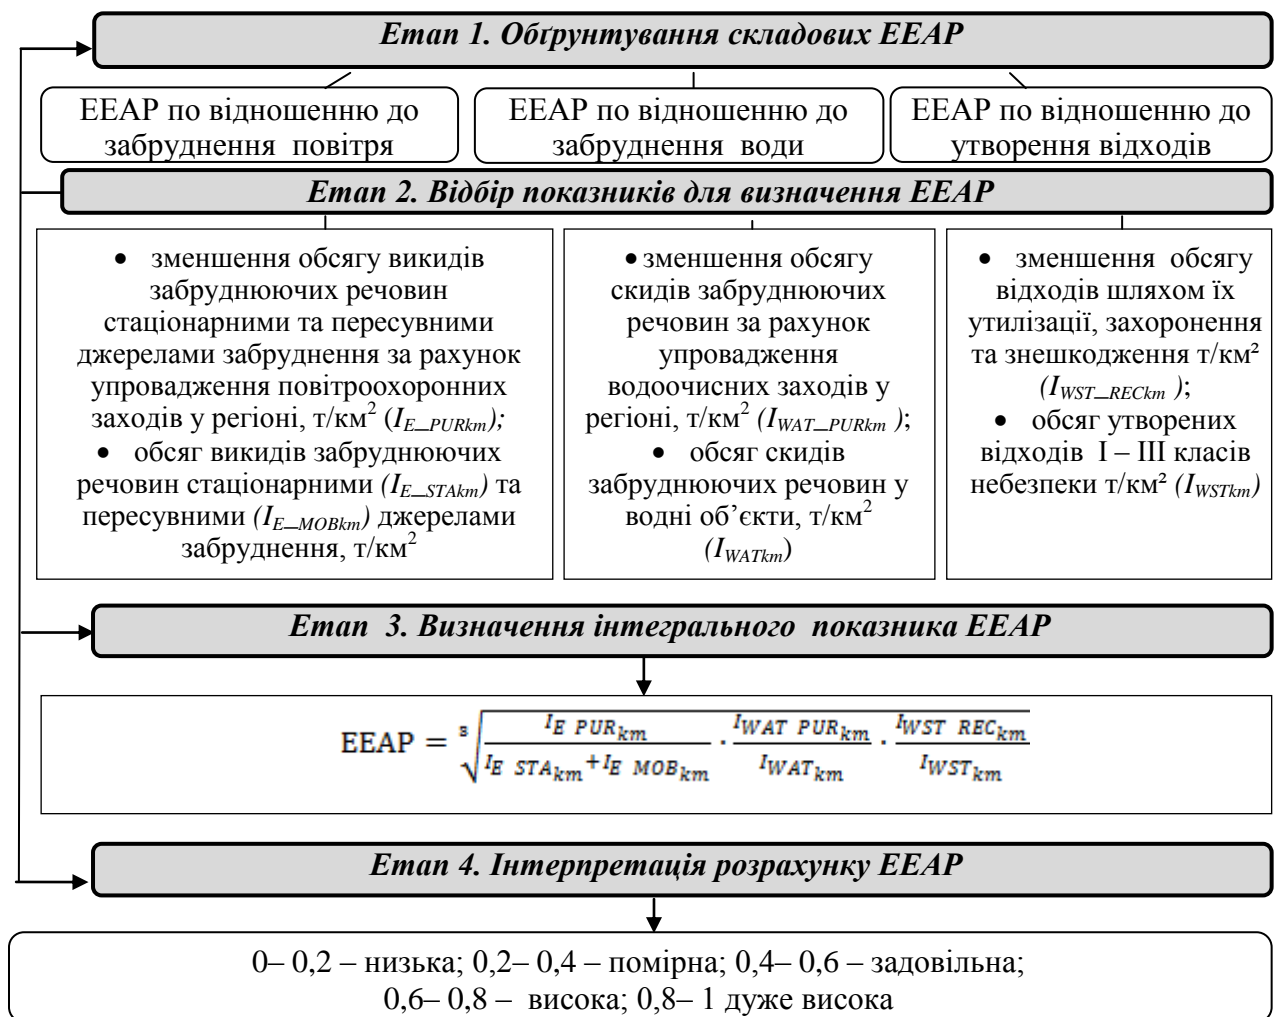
Етап 1. Обґрунтування складових ЕЕАР

ЕЕАР по відношенню до забруднення повітря

ЕЕАР по відношенню до забруднення води

ЕЕАР по відношенню до утворення відходів

Етап 2. Відбір показників для визначення ЕЕАР

• зменшення обсягу викидів забруднюючих речовин стаціонарними та пересувними джерелами забруднення за рахунок упровадження повітроохоронних заходів у регіоні, т/км$^2$ ($I_{E\_PURkm}$);
• обсяг викидів забруднюючих речовин стаціонарними ($I_{E\_STAkm}$) та пересувними ($I_{E\_MOBkm}$) джерелами забруднення, т/км$^2$

• зменшення обсягу скидів забруднюючих речовин за рахунок упровадження водоочисних заходів у регіоні, т/км$^2$ ($I_{WAT\_PURkm}$);
• обсяг скидів забруднюючих речовин у водні об'єкти, т/км$^2$ ($I_{WATkm}$)

• зменшення обсягу відходів шляхом їх утилізації, захоронення та знешкодження т/км² ($I_{WST\_RECkm}$);
• обсяг утворених відходів I – III класів небезпеки т/км² ($I_{WSTkm}$)

Етап 3. Визначення інтегрального показника ЕЕАР

$ЕЕАР = \sqrt[3]{\frac{I_{E\ PUR_{km}}}{I_{E\ STA_{km}}+I_{E\ MOB_{km}}} \cdot \frac{I_{WAT\ PUR_{km}}}{I_{WAT_{km}}} \cdot \frac{I_{WST\ REC_{km}}}{I_{WST_{km}}}}$

Етап 4. Інтерпретація розрахунку ЕЕАР

0– 0,2 – низька; 0,2– 0,4 – помірна; 0,4– 0,6 – задовільна; 0,6– 0,8 – висока; 0,8– 1 дуже висока